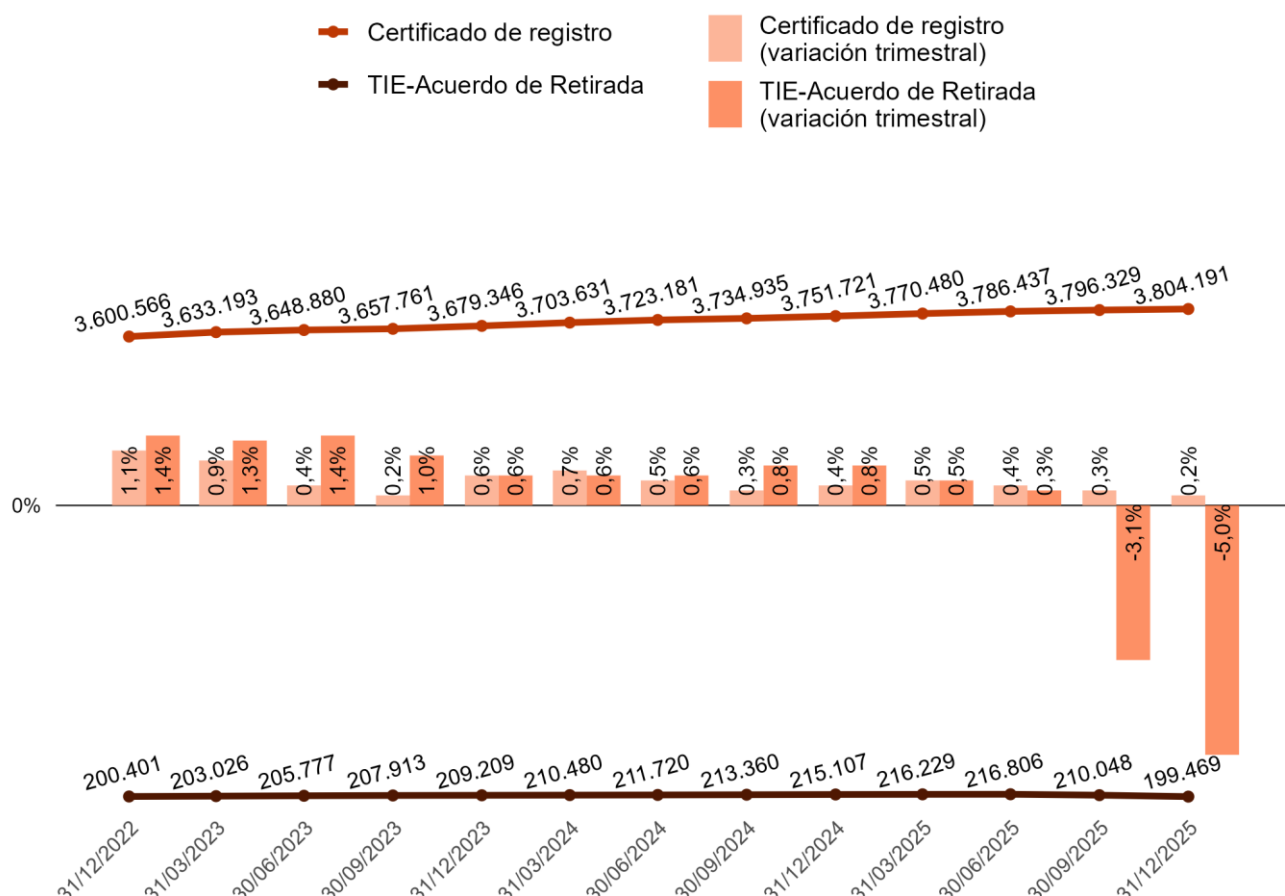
Certificado de registro

TIE-Acuerdo de Retirada

Certificado de registro (variación trimestral)

TIE-Acuerdo de Retirada (variación trimestral)

3.600.566 3.633.193 3.648.880 3.657.761 3.679.346 3.703.631 3.723.181 3.734.935 3.751.721 3.770.480 3.786.437 3.796.329 3.804.191

1,1% 1,4% 0,9% 1,3% 0,4% 1,4% 0,2% 1,0% 0,6% 0,6% 0,7% 0,6% 0,5% 0,6% 0,3% 0,8% 0,4% 0,8% 0,5% 0,5% 0,4% 0,3% 0,3% -3,1% 0,2% -5,0%

0%

200.401 203.026 205.777 207.913 209.209 210.480 211.720 213.360 215.107 216.229 216.806 210.048 199.469

31/12/2022 31/03/2023 30/06/2023 30/09/2023 31/12/2023 31/03/2024 30/06/2024 30/09/2024 31/12/2024 31/03/2025 30/06/2025 30/09/2025 31/12/2025